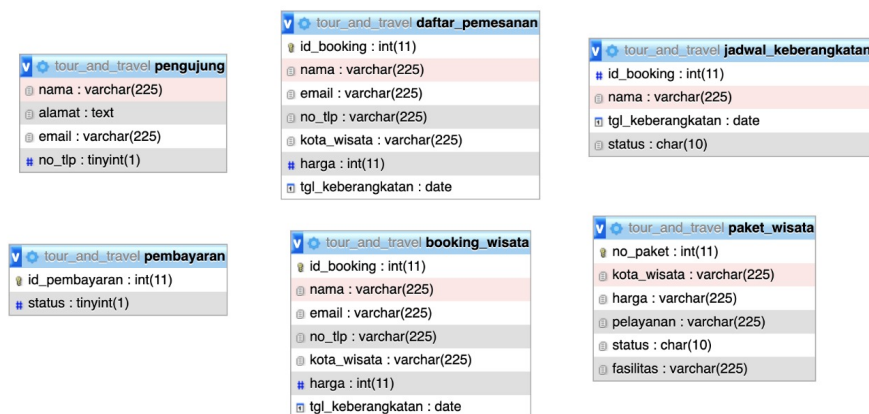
tour_and_travel daftar_pemesanan
id_booking : int(11)
nama : varchar(225)
email : varchar(225)
no_tlp : varchar(225)
kota_wisata : varchar(225)
harga : int(11)
tgl_keberangkatan : date

tour_and_travel pengujung
nama : varchar(225)
alamat : text
email : varchar(225)
no_tlp : tinyint(1)

tour_and_travel jadwal_keberangkatan
id_booking : int(11)
nama : varchar(225)
tgl_keberangkatan : date
status : char(10)

tour_and_travel pembayaran
id_pembayaran : int(11)
status : tinyint(1)

tour_and_travel booking_wisata
id_booking : int(11)
nama : varchar(225)
email : varchar(225)
no_tlp : varchar(225)
kota_wisata : varchar(225)
harga : int(11)
tgl_keberangkatan : date

tour_and_travel paket_wisata
no_paket : int(11)
kota_wisata : varchar(225)
harga : varchar(225)
pelayanan : varchar(225)
status : char(10)
fasilitas : varchar(225)